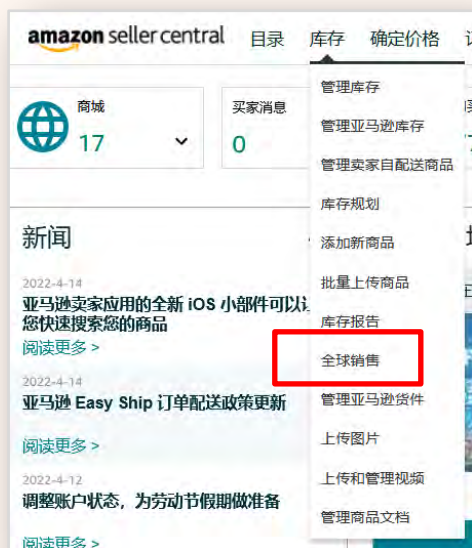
amazon seller central 目录 库存 确定价格

商城
17

买家消息
0

新闻

2022-4-14
亚马逊卖家应用的全新 iOS 小部件可以让您快速搜索您的商品
阅读更多 >

2022-4-14
亚马逊 Easy Ship 订单配送政策更新
阅读更多 >

2022-4-12
调整账户状态，为劳动节假期做准备
阅读更多 >

管理库存
管理亚马逊库存
管理卖家自配送商品
库存规划
添加新商品
批量上传商品
库存报告
全球销售
管理亚马逊货件
上传图片
上传和管理视频
管理商品文档